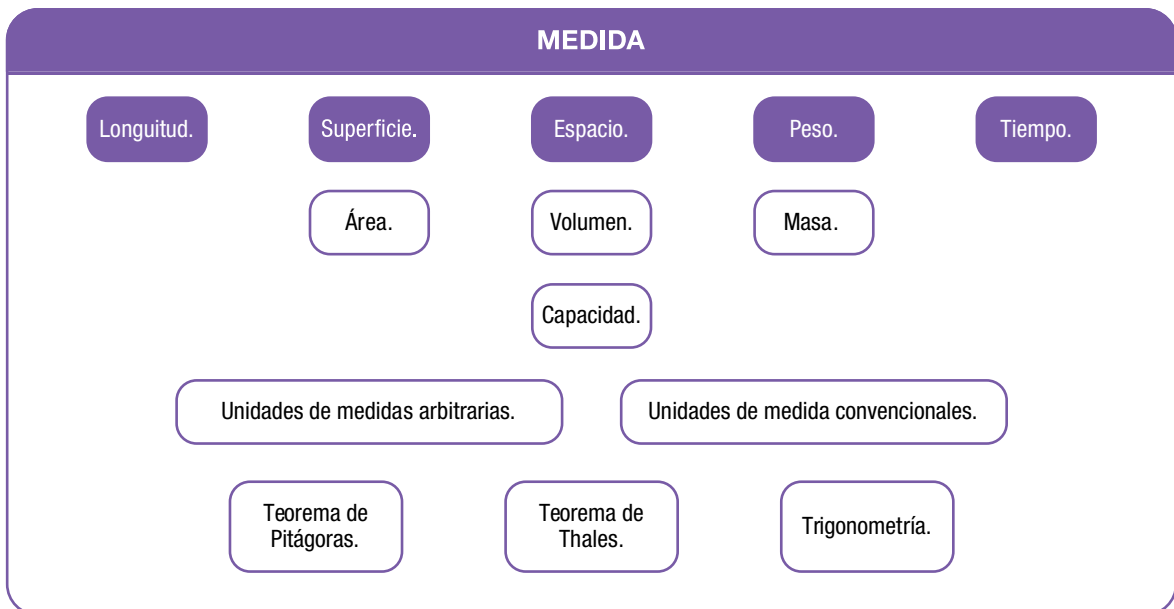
MEDIDA

Longuitud.

Superficie.

Espacio.

Peso.

Tiempo.

Área.

Volumen.

Masa.

Capacidad.

Unidades de medidas arbitrarias.

Unidades de medida convencionales.

Teorema de Pitágoras.

Teorema de Thales.

Trigonometría.